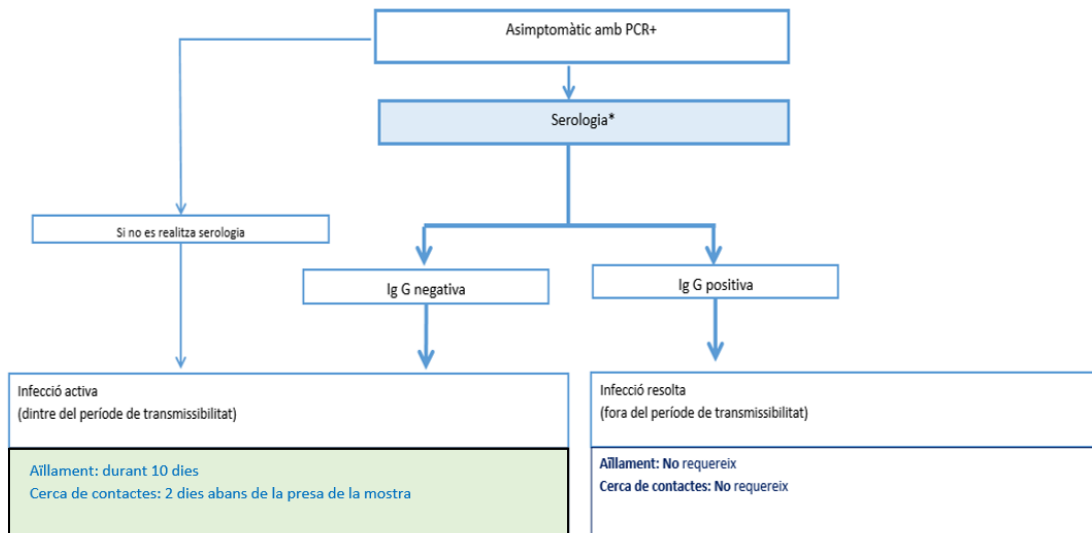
Asimptomàtic amb PCR+

Serologia*

Si no es realitza serologia

Ig G negativa

Ig G positiva

Infecció activa
(dintre del període de transmissibilitat)

Aïllament: durant 10 dies
Cerca de contactes: 2 dies abans de la presa de la mostra

Infecció resolta
(fora del període de transmissibilitat)

Aïllament: No requereix
Cerca de contactes: No requereix